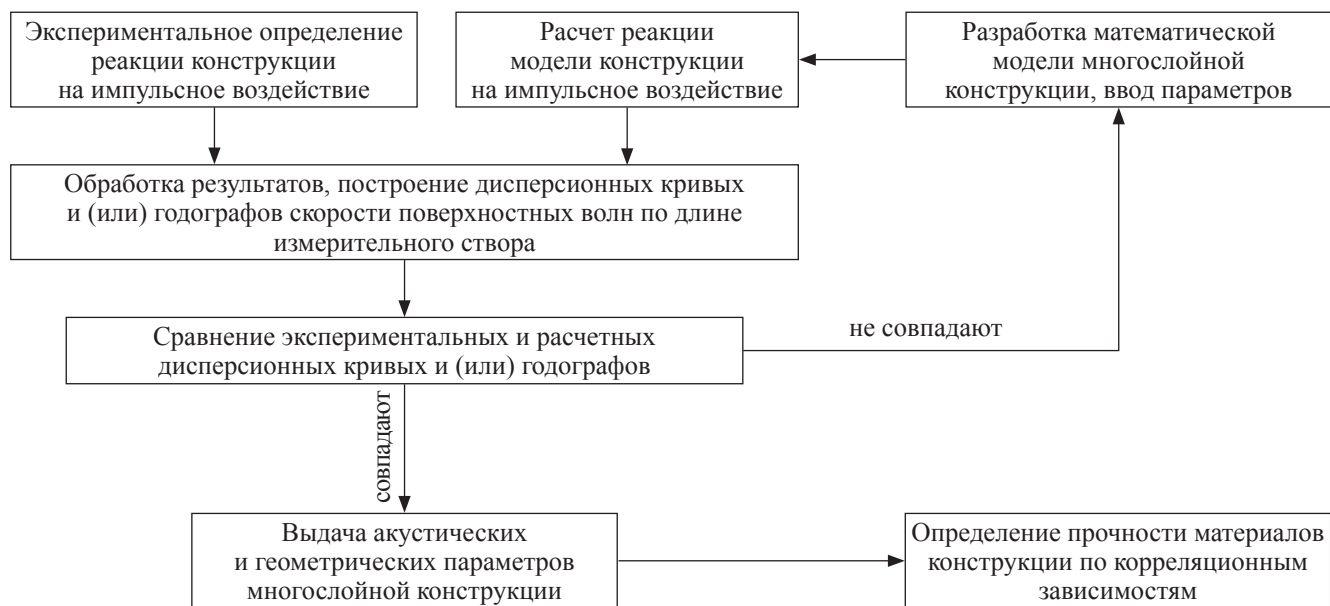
Экспериментальное определение реакции конструкции на импульсное воздействие

Расчет реакции модели конструкции на импульсное воздействие

Разработка математической модели многослойной конструкции, ввод параметров

Обработка результатов, построение дисперсионных кривых и (или) годографов скорости поверхностных волн по длине измерительного створа

Сравнение экспериментальных и расчетных дисперсионных кривых и (или) годографов

не совпадают

совпадают

Выдача акустических и геометрических параметров многослойной конструкции

Определение прочности материалов конструкции по корреляционным зависимостям